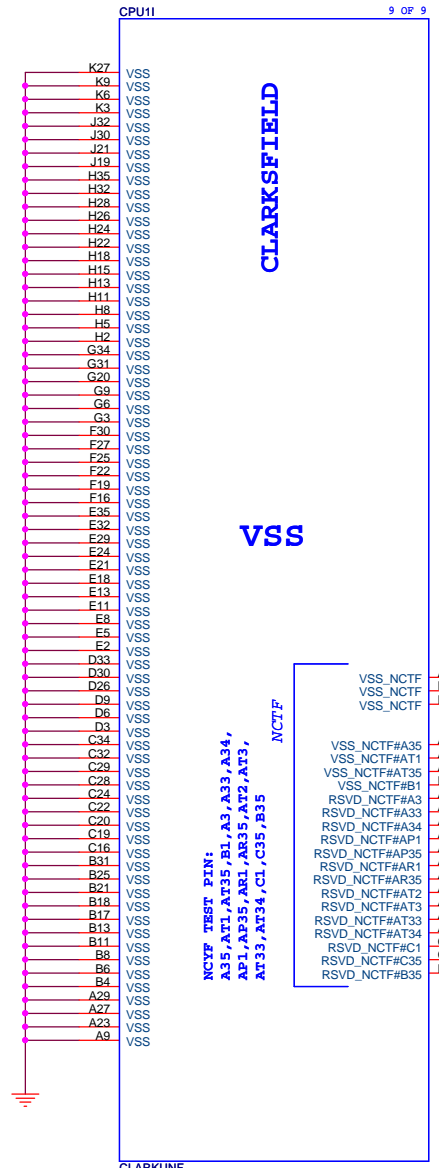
CPU1I

9 OF 9

K27 VSS
K9 VSS
K6 VSS
K3 VSS
J32 VSS
J30 VSS
J21 VSS
J19 VSS
H35 VSS
H32 VSS
H28 VSS
H26 VSS
H24 VSS
H22 VSS
H18 VSS
H15 VSS
H13 VSS
H11 VSS
H8 VSS
H5 VSS
H2 VSS
G34 VSS
G31 VSS
G20 VSS
G9 VSS
G6 VSS
G3 VSS
F30 VSS
F27 VSS
F25 VSS
F22 VSS
F19 VSS
F16 VSS
E35 VSS
E32 VSS
E29 VSS
E24 VSS
E21 VSS
E18 VSS
E13 VSS
E11 VSS
E8 VSS
E5 VSS
E2 VSS
D33 VSS
D30 VSS
D26 VSS
D9 VSS
D6 VSS
D3 VSS
C34 VSS
C32 VSS
C29 VSS
C28 VSS
C24 VSS
C22 VSS
C20 VSS
C19 VSS
C16 VSS
B31 VSS
B25 VSS
B21 VSS
B18 VSS
B17 VSS
B13 VSS
B11 VSS
B8 VSS
B6 VSS
B4 VSS
A29 VSS
A27 VSS
A23 VSS
A9 VSS

CLARKSFIELD

VSS

NCYF TEST PIN:
A35,AT1,AT35,B1,A3,A33,A34,
AP1,AP35,AR1,AR35,AT2,AT3,
AT33,AT34,C1,C35,B35

NCTF

VSS_NCTF
VSS_NCTF
VSS_NCTF

VSS_NCTF#A35
VSS_NCTF#AT1
VSS_NCTF#AT35
VSS_NCTF#B1
RSVD_NCTF#A3
RSVD_NCTF#A33
RSVD_NCTF#A34
RSVD_NCTF#AP1
RSVD_NCTF#AP35
RSVD_NCTF#AR1
RSVD_NCTF#AR35
RSVD_NCTF#AT2
RSVD_NCTF#AT3
RSVD_NCTF#AT33
RSVD_NCTF#AT34
RSVD_NCTF#C1
RSVD_NCTF#C35
RSVD_NCTF#B35

CLARKLINE